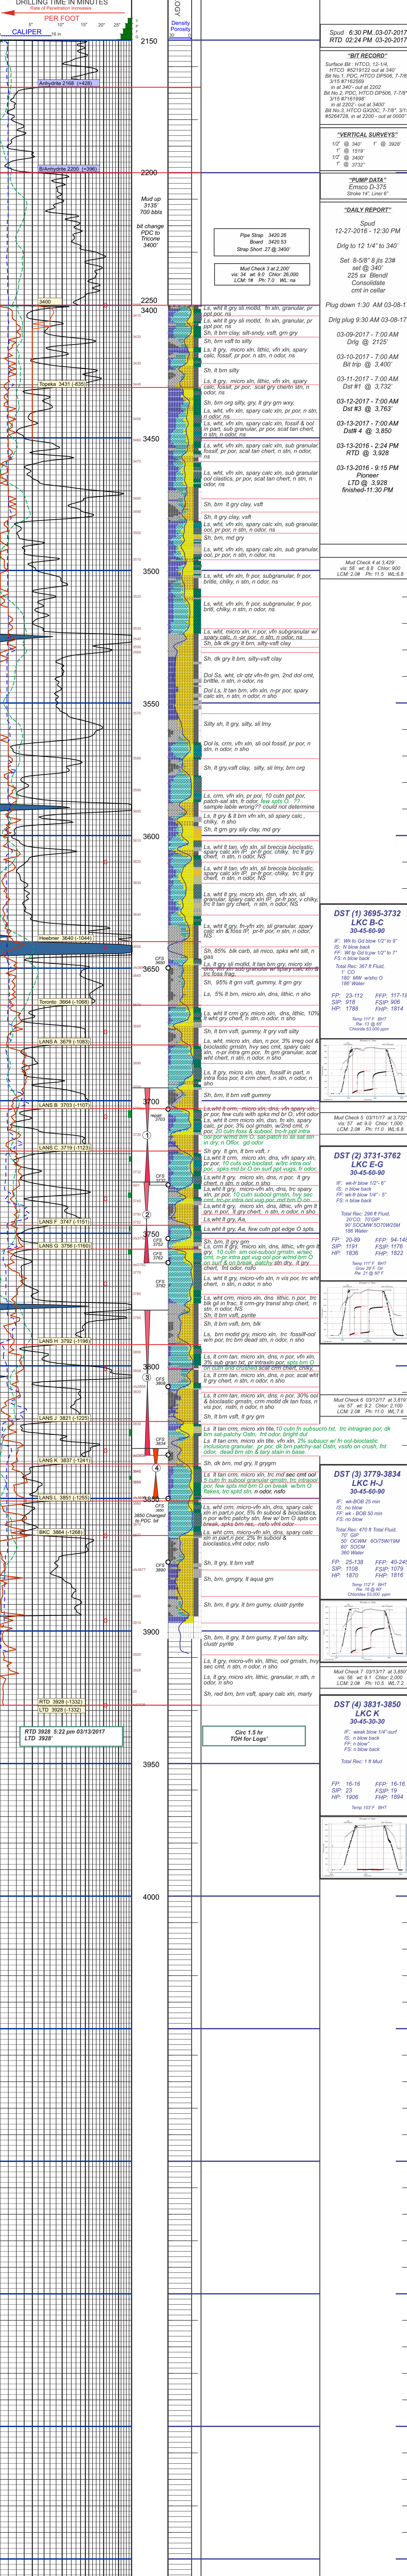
DRILLING TIME IN MINUTES
Rate of Penetration Increases
PER FOOT
5' 10' 15' 20' 25'
CALIPER 16 in

Density Porosity

2150

Anhydrite 2165 (+428)

B/Anhydrite 2200 (+396)

2200

Mud up 3135' 700 bbls

bit change PDC to Tricone 3400'

Pipe Strap 3420.26
Board 3420.53
Strap Short .27 @ 3400'

Mud Check 3 at 2,200'
vis: 34 wt: 9.0 Chlor: 26,000
LCM: 1# Ph: 7.0 WL: na

2250

3400

3400

Topeka 3431 (-835)

3450

3500

3550

3600

Heebner 3640 (-1044)

3650

Toronto 3664 (-1068)

LANS A 3679 (-1083)

3700

LANS B 3703 (-1107)

LANS C 3719 (-1123)

3750

LANS F 3747 (-1151)

LANS G 3756 (-1160)

LANS H 3792 (-1196)

3800

LANS J 3821 (-1225)

LANS K 3837 (-1241)

3850

LANS L 3851 (-1255)

BKC 3864 (-1268)

3900

RTD 3928 (-1332)
LTD 3928 (-1332)

RTD 3928 5:22 pm 03/13/2017
LTD 3928'

Circ 1.5 hr
TOH for Logs'

3950

4000

Sh, brn, lt gry sli mottld, fn xln, granular, pr ppt por, ns
Ls, wht lt gry sli mottld, fn xln, granular, pr ppt por, ns
Sh, lt brn clay, silt-sndy, vsft, grn gry
Sh, brn vsft to silty
Ls, lt gry, micro xln, lithic, vfn xln, spary calc, fossil, pr por, n stn, n odor, ns
Sh, lt brn silty
Ls, lt gry, micro xln, lithic, vfn xln, spary calc, fossil, pr por, scat gry chert in stn, n odor, ns
Sh, brn org silty, gry, lt gry grn wxy,
Ls, wht, vfn xln, spary calc xln, pr por, n stn, n odor, ns
Ls, wht, vfn xln, spary calc xln, fossif & ool in part, sub granular, pr por, scat tan chert, n stn, n odor, ns
Ls, wht, vfn xln, spary calc xln, sub granular, fossif, pr por, scat tan chert, n stn, n odor, ns
Ls, wht, vfn xln, spary calc xln, sub granular ool clastics, pr por, scat tan chert, n stn, n odor, ns
Sh, brn lt gry clay, vsft
Sh, lt gry clay, vsft
Ls, wht, vfn xln, spary calc xln, sub granular, ool, pr por, n stn, n odor, ns
Sh, brn, md gry
Ls, wht, vfn xln, spary calc xln, sub granular, ool, pr por, n stn, n odor, ns
Ls, wht, vfn xln, fr por, subgranular, fr por, brittle, chlky, n stn, n odor, ns
Ls, wht, vfn xln, fr por, subgranular, fr por, brtl, chlky, n stn, n odor, ns
Ls, wht, micro xln, n por, vfn subgranular w/ spary calc, n or por, n stn, n odor, ns
Sh, blk dk gry lt brn, silty-vsft clay
Sh, dk gry lt brn, silty-vsft clay
Dol Ss, wht, clr qtz vfn-fn grn, 2nd dol cmt, brittle, n stn, n odor, n sho
Dol Ls, lt tan brn, vfn xln, n-pr por, spary calc, n stn, n odor, n sho
Silty sh, lt gry, silty, sli lmy
Dol ls, crm, vfn xln, sli ool fossif, pr por, n stn, n odor, n sho
Sh, lt gry,vsft clay, silty, sli lmy, brn org
Ls, crm, vfn xln, pr por, 10 cuts ppt por, patch-sat stn, fr odor, few spts O, ?? sample labile wrong?? could not determine
Ls, lt gry & lt brn vfn xln, sli spary calc , chlky, n sho
Sh, lt grn gry silty clay, md gry
Ls, wht lt tan, vfn xln, sli breccia bioclastic, spary calc xln IP, pr-fr por, chlky, trc lt gry chert, n stn, n odor, NS
Ls, wht lt tan, vfn xln, sli breccia bioclastic, spary calc xln IP, pr-fr por, chlky, trc lt gry chert, n stn, n odor, NS
Ls, wht lt gry, micro xln, dan, vfn xln, sli granular, spary calc xln IP, pr-fr por, v chlky, trc lt tan gry chert, n stn, n odor, NS
Sh, 85% blk carb, sli mico, spks wht silt, n gas
Ls, lt gry sli mottld, lt tan brn gry, micro xln dns, vfn xln sub granular w/ spary calc xln & trc foss frag
Sh, 95% lt grn vsft, gummy, lt grn gry
Ls, 5% lt brn, micro xln, dns, lithic, n sho
Ls, wht lt crm gry, micro xln, dns, lithic, 10% lt wht gry chert, n stn, n odor, n sho
Sh, wht lt vsft, gummy, lt gry vsft silty
Ls, wht crm, micro xln, n por, 3% irreg ool & bioclastic grnstn, hvy sec cmt, spary calc xln, n-pr intra grn por, fn granular, scat wht chert, n stn, n odor, n sho
Ls, lt gry, micro xln, dsn, fossilf in part, n intra foss por, lt crm chert, n stn, n odor, n sho
Sh, brn, lt brn vsft gummy
Ls, wht lt crm, micro xln, dns, vfn spary xln, pr por, few cuts with spks md br O, vfnt odor
Ls, wht lt crm micro xln, dsn, fn xln, spary calc, pr por, 5% ool grnstn, w/2nd cmt, n por, 20 cutn foss & subool, fn-fr ppt intra ool por w/md brn O, sat-patch to sli sat stn in dry, n Oflor, gd odor
Sh gry lt brn wht, r
Ls,wht lt crm, micro xln, dns, vfn spary xln, pr por, 10 cuts ool bioclast, w/trc intra ool por, spks md br O on surf grn vugs, fr odor,
Ls,wht lt gry, micro xln, dns, n por, lt gry chert, n stn, n odor, n sho
Ls,wht lt gry, micro-vfn xln, dns, trc spary calc, pr por, 10 cuts subool grnstn, hvy sec cmt, pr-fr intra ool vug por, md brn O on
Ls,wht lt gry, micro xln, dns, lithic, vfn grn lt gry, n por, lt gry chert, n stn, n odor, n sho
Ls,wht lt gry, Aa,
Ls,wht lt gry, Aa, few cutn ppt edge O spts.
Sh, brn lt gry grn
Ls, crm lt gry, micro xln, dns, lithic, vfn grn lt gry, 10 cutn am ool-subool grnstn, w/sec cmt, n-pr intra ppt vug ool por w/md brn O on surf & on break, patchy stn dry, lt gry chert, fnt odor, nsfo
Sh, brn lt gry
Ls, wht lt gry, micro-vfn xln, n vis por, trc wht chert, n stn, n odor, n sho
Ls, wht crm, micro xln, dns lithic, n por, trc blk gil in frac, lt crm-gry transl shrp chert, n stn, n odor, NS
Sh, lt brn vsft, pyrite
Sh, brn, wht brn, blk
Ls, brn motld gry, micro xln, trc fossif-ool w/e por, trc brn dead stn, n odor, n sho
Ls, lt crm tan, micro xln, dns, n por, vfn xln, 3% sub grn txt, pr intrastn por, spts brn O on cutn and crushed scat crm chert, chlky,
Ls, lt crm tan, micro xln, dns, n por, scat wht lt gry chert, n stn, n odor, n sho
Ls, lt crm tan, micro xln, dns, n por, 30% ool & bioclastic grnstn, crm motld dk tan foss, n vis por, nstn, n odor, n sho
Ls, lt tan, wht lt gry, lt gry
Ls, lt tan crm, micro xln lithic, 10 cutn fn subsucro txt, trc intragran por, dk brn sat-patchy Ostn, fnt odor, bright dul
Ls, lt tan crm, micro xln lithic, vfn xln, 2% subsucr w/ fn ool-bioclastic inclusions granular, pr por, dk brn patchy-sat Ostn, vsofo on crush, fnt odor, dead brn stn & tary stain in base.
Sh, dk brn, md gry, lt grygrn
Ls lt tan crm, micro xln, trc md sec cmt ool 5 cutn fn subool granular grnstn, trc intraool por, few spts md brn O on break w/brn O flakes, trc spttd stn, n odor, nsfo
Ls, wht crm, micro-vfn xln, dns, spary calc xln in part,n por, 5% fn subool & bioclastics, pr-fr intra ool por, n stn, n odor, nsho
Ls, lt tan crm, micro-vfn xln, dns, spary calc xln in part,n por, 2% fn subool & bioclastics,vfnt odor, n sho
Sh, lt gry, lt brn vsft
Sh, brn, grngry, lt aqua grn
Sh, brn, lt gry, lt brn gummy, clustr pyrite
Sh, brn, lt gry, lt brn gummy, lt yel tan silty, clustr pyrite
Ls, lt gry, micro-vfn xln, lithic, ool grnstn, hvy sec cmt, n stn, n odor, n sho
Ls, lt gry, micro xln, lithic, granular, n stn, n odor, n sho
Sh, red brn, brn vsft, spary calc xln, marly

3650 CFS
3703 bearer
3712 CFS
3732 CFS
3750 CFS
3762 CFS
3830 CFS
3834 CFS
3850 Changed to PDC bit
3890 CFS

Spud 6:30 PM, 03-07-2017
RTD 03:24 PM 03-20-2017

"BIT RECORD"
Surface Bit : HTCO, 12-1/4, HTCO #52191/22 out at 340'
Bit No.1, PDC, HTCO DP506, 7-7/8 3/15 #7162569 in at 340'- out at 2202
Bit No.2, PDC, HTCO DP506, 7-7/8 3/15 #7161998 in at 2202'- out at 3400'
Bit No.3, HTCO GX09C, 7-7/8", 3/16 #5264728, in at 2200 - out at 0000"

"VERTICAL SURVEYS"
1/2° @ 340' 1° @ 3926'
1° @ 1519'
1/2° @ 3400'
1° @ 3732'

"PUMP DATA"
Emsco D-375
Stroke 14" Liner 6"

"DAILY REPORT"
Spud
12-27-2016 - 12:30 PM
Drlg to 12 1/4" to 340'
Set 8-5/8" 8 jts 23# set @ 340'
225 sx Blend/ Consolidate
cmt in cellar
Plug down 1:30 AM 03-08-17
Drlg plug 9:30 AM 03-08-17
03-09-2017 - 7:00 AM
Drlg @ 2125'
03-10-2017 - 7:00 AM
Bit trip @ 3,400'
03-11-2017 - 7:00 AM
Dst #1 @ 3,732'
03-12-2017 - 7:00 AM
Dst #3 @ 3,763'
03-13-2017 - 7:00 AM
Dst# 4 @ 3,850
03-13-2016 - 2:24 PM
RTD @ 3,928
03-13-2016 - 9:15 PM
Pioneer
LTD @ 3,928
finished-11:30 PM

Mud Check 4 at 3,429
vis: 58 wt: 8.8 Chlor: 900
LCM: 2.0# Ph: 11.5 WL:6.8

DST (1) 3695-3732
LKC B-C
30-45-60-90
IF: Wk to Gd blow 1/2" to 9"
IS: N blow back
FF: Wl tp Gd b,ow 1/2" to 7"
FS: n blow back
Total Rec: 367 ft Fluid,
1' CO
180' MW w/sho O
186' Water
FP: 23-112 FFP: 117-189
SIP: 918 FSIP: 906
HP: 1788 FHP: 1814
Temp 111°F BHT
Rw .13 @ 68°
Chloride 63,000 ppm

Mud Check 5 03/11/17 at 3,732'
vis: 57 wt: 9.0 Chlor: 1,000
LCM: 2.0# Ph: 11.0 WL:6.8

DST (2) 3731-3762
LKC E-G
30-45-60-90
IF: wk-fr blow 1/2"- 6"
IS: n blow back
FF: wk-fr blow 1/4" - 5"
FS: n blow back
Total Rec: 296 ft Fluid,
20'CO, 70'GIP
80' SOCMW 5O70W29M
196' Water
FP: 20-89 FFP: 94-148
SIP: 1191 FSIP: 1176
HP: 1836 FHP: 1822
Temp 111°F BHT
Grav 29 F Oil
Rw .21 @ 68°F

Mud Check 6 03/12/17 at 3,819'
vis: 57 wt: 9.2 Chlor: 2,100
LCM: 2.0# Ph: 11.0 WL:7.6

DST (3) 3779-3834
LKC H-J
30-45-60-90
IF: wk-BOB 25 min
IS: no blow
FF: wk - BOB 50 min
FS: no blow
Total Rec: 470 ft Total Fluid,
70' GIP
50' OCWM 6O/75W/19M
60' SOCM
360 Water
FP: 25-138 FFP: 40-245
SIP: 1108 FSIP: 1079
HP: 1870 FHP: 1816
Temp 112°F BHT
Rw .16 @ 68°
Chloride 53,000 ppm

Mud Check 7 03/13/17 at 3,850'
vis: 56 wt: 9.1 Chlor: 2,000
LCM: 2.0# Ph: 10.5 WL:7.2

DST (4) 3831-3850
LKC K
30-45-30-30
IF: weak blow 1/4" surf
IS: n blow back
FF: n blow
FS: n blow back
Total Rec: 1 ft Mud
FP: 16-16 FFP: 16-16
SIP: 23 FSIP: 19
HP: 1906 FHP: 1894
Temp 103°F BHT